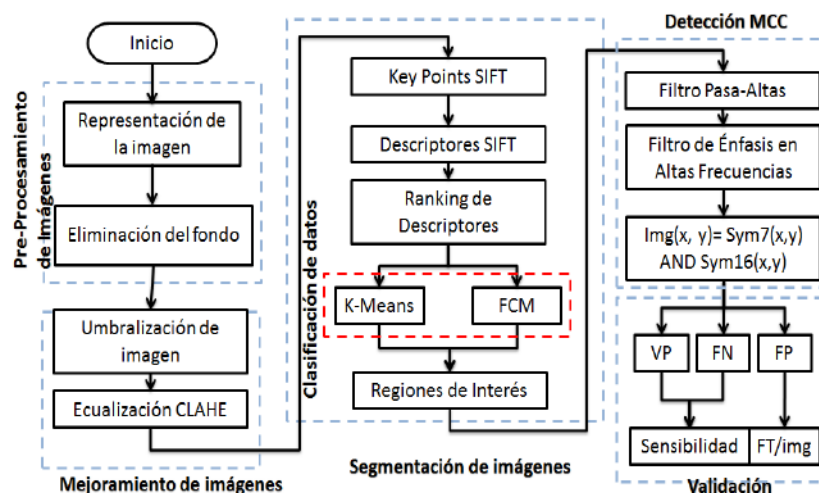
Inicio

Pre-Procesamiento de Imágenes

Representación de la imagen

Eliminación del fondo

Umbralización de imagen

Ecualización CLAHE

Mejoramiento de imágenes

Clasificación de datos

Key Points SIFT

Descriptores SIFT

Ranking de Descriptores

K-Means

FCM

Regiones de Interés

Segmentación de imágenes

Detección MCC

Filtro Pasa-Altas

Filtro de Énfasis en Altas Frecuencias

Img(x, y)= Sym7(x,y) AND Sym16(x,y)

VP

FN

FP

Sensibilidad

FT/img

Validación